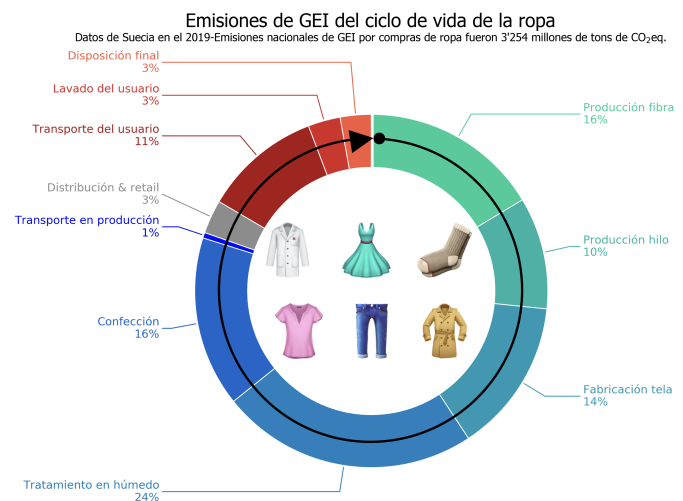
Emisiones de GEI del ciclo de vida de la ropa

Datos de Suecia en el 2019-Emisiones nacionales de GEI por compras de ropa fueron 3'254 millones de tons de $CO_2$eq.

Disposición final
3%

Lavado del usuario
3%

Transporte del usuario
11%

Distribución & retail
3%

Transporte en producción
1%

Confección
16%

Tratamiento en húmedo
24%

Producción fibra
16%

Producción hilo
10%

Fabricación tela
14%